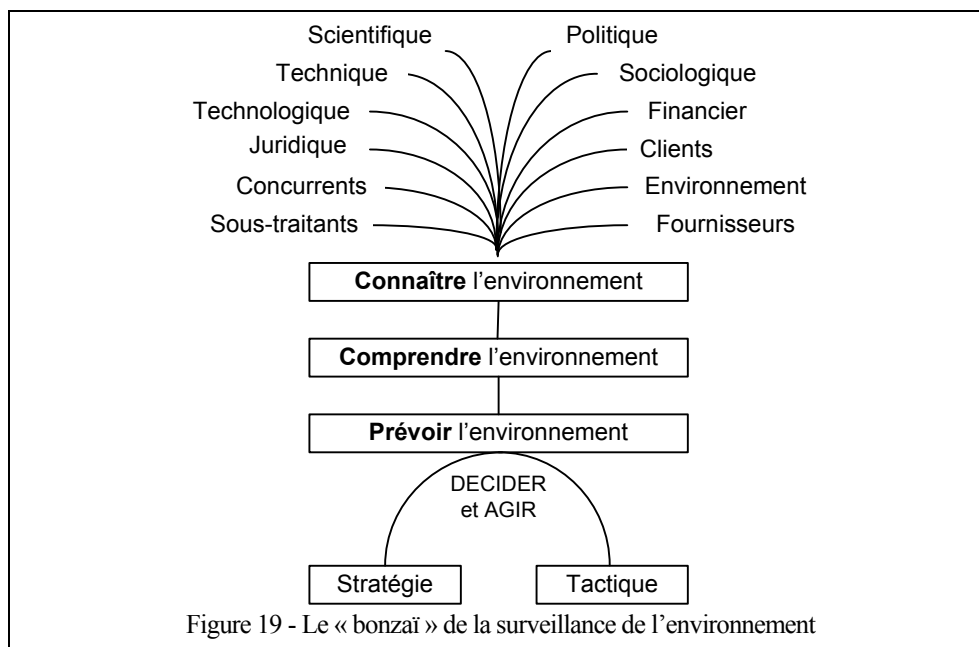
Scientifique
Politique
Technique
Sociologique
Technologique
Financier
Juridique
Clients
Concurrents
Environnement
Sous-traitants
Fournisseurs

**Connaître** l'environnement

**Comprendre** l'environnement

**Prévoir** l'environnement

DECIDER et AGIR

Stratégie
Tactique

Figure 19 - Le « bonzaï » de la surveillance de l'environnement